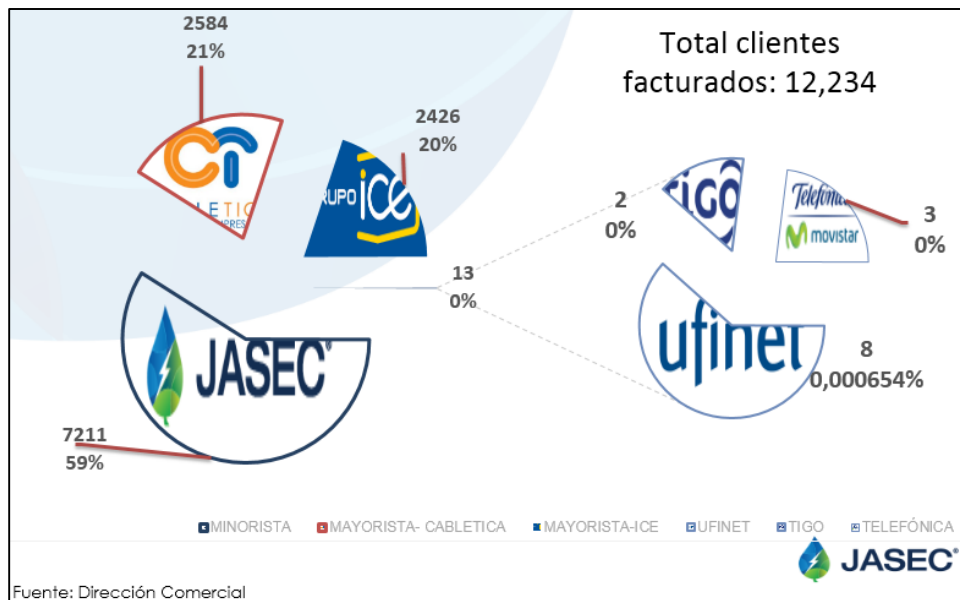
2584
21%

Total clientes facturados: 12,234

2426
20%

LETIC

RUPO ICE

2
0%

TIGO

Telefónica
movistar

3
0%

13
0%

JASEC

ufinet

8
0,000654%

7211
59%

MINORISTA MAYORISTA- CABLETICA MAYORISTA-ICE UFINET TIGO TELEFÓNICA

JASEC

Fuente: Dirección Comercial